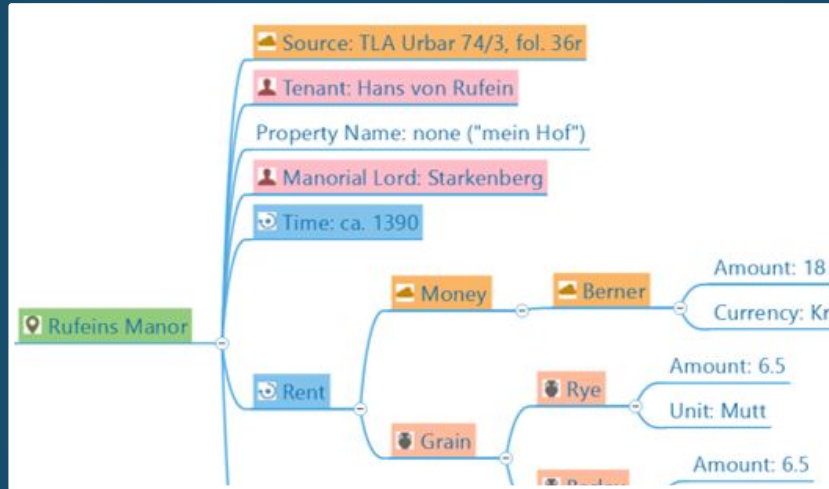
Source: TLA Urbar 74/3, fol. 36r

Tenant: Hans von Rufein

Property Name: none ("mein Hof")

Manorial Lord: Starkenberg

Time: ca. 1390

Rufeins Manor

Rent

Money

Berner

Amount: 18

Currency: Kr

Grain

Rye

Amount: 6.5

Unit: Mutt

Amount: 6.5